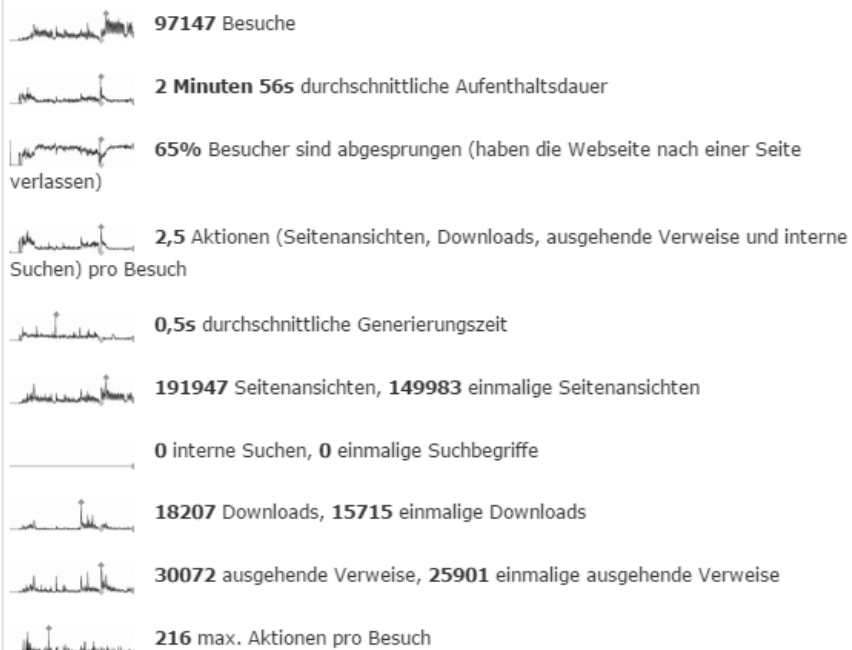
97147 Besuche

2 Minuten 56s durchschnittliche Aufenthaltsdauer

65% Besucher sind abgesprungen (haben die Webseite nach einer Seite verlassen)

2,5 Aktionen (Seitenansichten, Downloads, ausgehende Verweise und interne Suchen) pro Besuch

0,5s durchschnittliche Generierungszeit

191947 Seitenansichten, 149983 einmalige Seitenansichten

0 interne Suchen, 0 einmalige Suchbegriffe

18207 Downloads, 15715 einmalige Downloads

30072 ausgehende Verweise, 25901 einmalige ausgehende Verweise

216 max. Aktionen pro Besuch